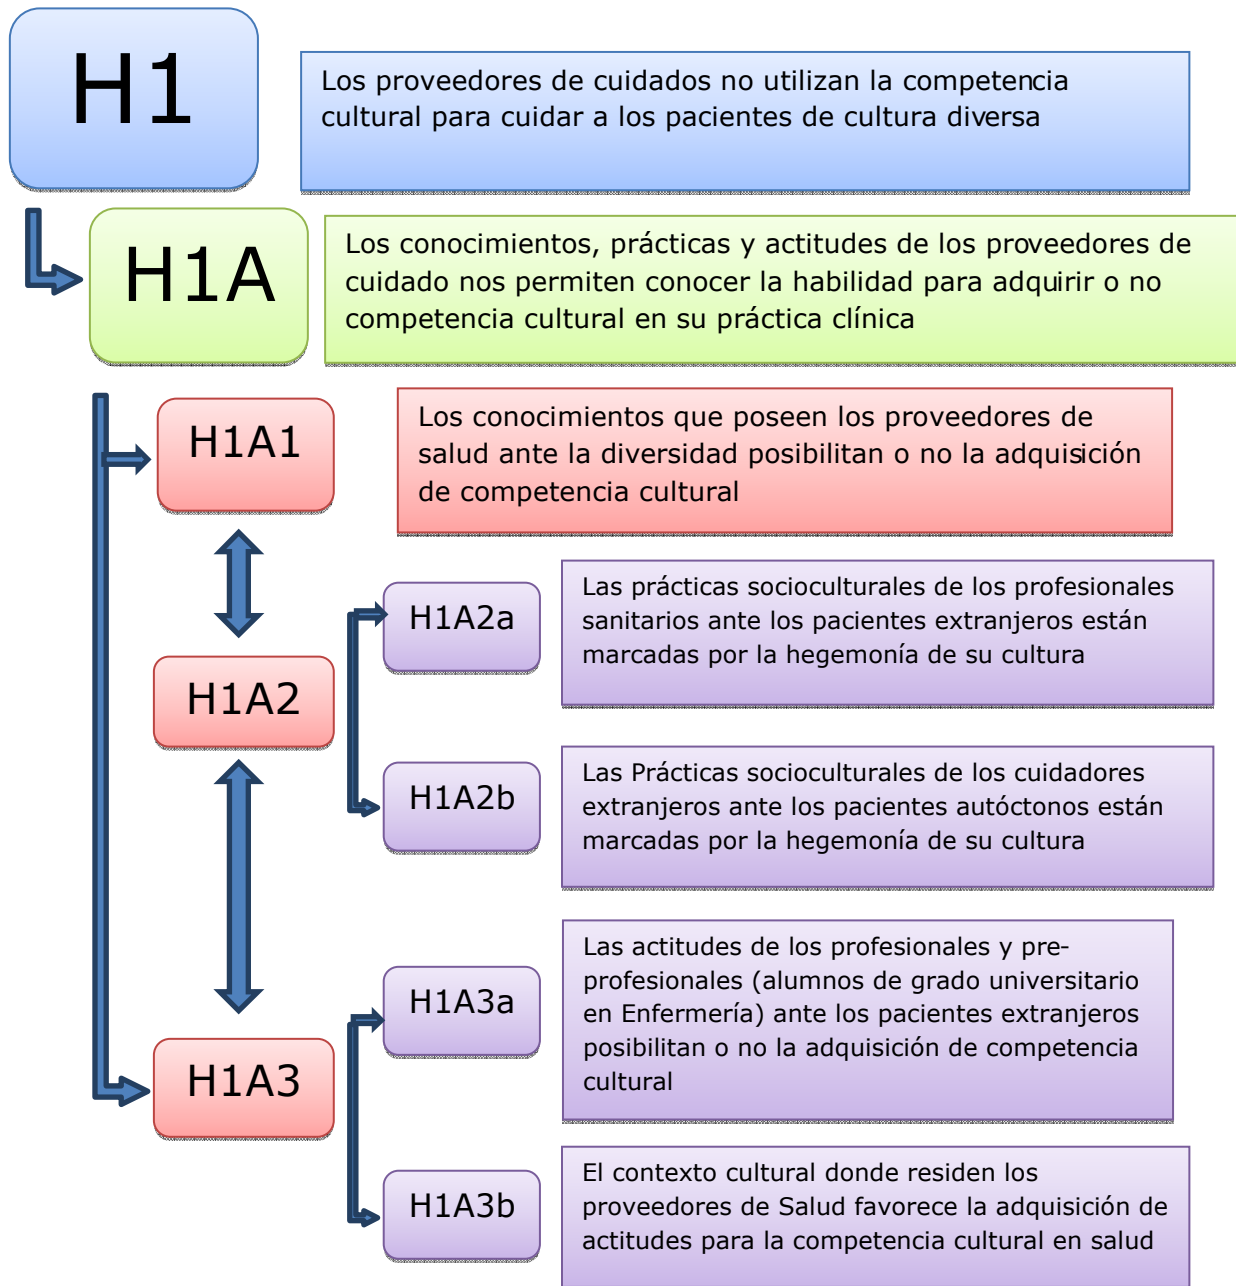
H1

Los proveedores de cuidados no utilizan la competencia cultural para cuidar a los pacientes de cultura diversa

H1A

Los conocimientos, prácticas y actitudes de los proveedores de cuidado nos permiten conocer la habilidad para adquirir o no competencia cultural en su práctica clínica

H1A1

Los conocimientos que poseen los proveedores de salud ante la diversidad posibilitan o no la adquisición de competencia cultural

H1A2

H1A2a

Las prácticas socioculturales de los profesionales sanitarios ante los pacientes extranjeros están marcadas por la hegemonía de su cultura

H1A2b

Las Prácticas socioculturales de los cuidadores extranjeros ante los pacientes autóctonos están marcadas por la hegemonía de su cultura

H1A3

H1A3a

Las actitudes de los profesionales y pre-profesionales (alumnos de grado universitario en Enfermería) ante los pacientes extranjeros posibilitan o no la adquisición de competencia cultural

H1A3b

El contexto cultural donde residen los proveedores de Salud favorece la adquisición de actitudes para la competencia cultural en salud